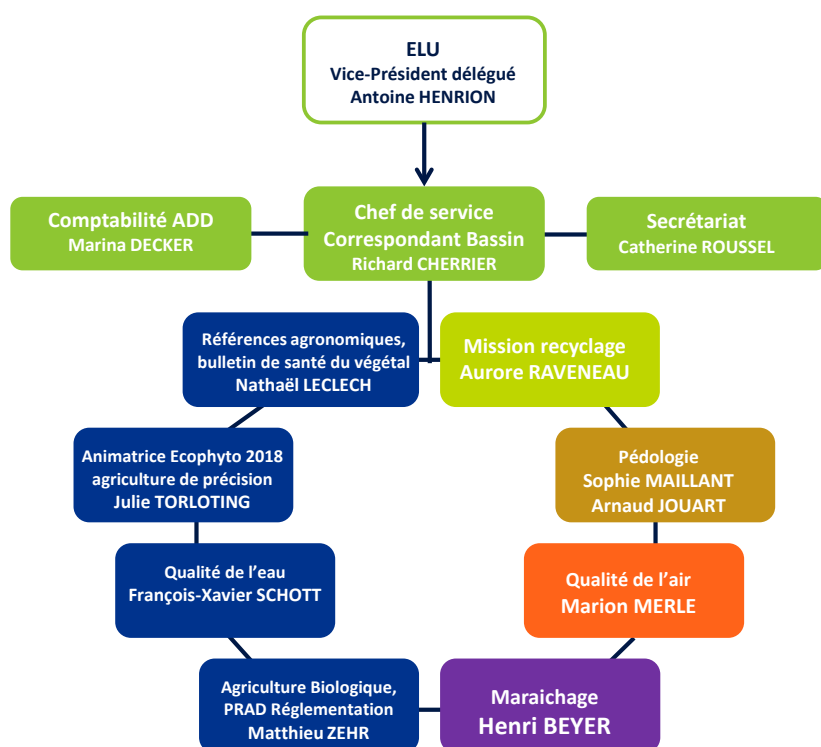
ELU
Vice-Président délégué
Antoine HENRION

Comptabilité ADD
Marina DECKER

Chef de service
Correspondant Bassin
Richard CHERRIER

Secrétariat
Catherine ROUSSEL

Références agronomiques, bulletin de santé du végétal
Nathaël LECLECH

Mission recyclage
Aurore RAVENEAU

Animatrice Ecophyto 2018
agriculture de précision
Julie TORLOTING

Pédologie
Sophie MAILLANT
Arnaud JOUART

Qualité de l'eau
François-Xavier SCHOTT

Qualité de l'air
Marion MERLE

Agriculture Biologique,
PRAD Réglementation
Matthieu ZEHR

Maraichage
Henri BEYER